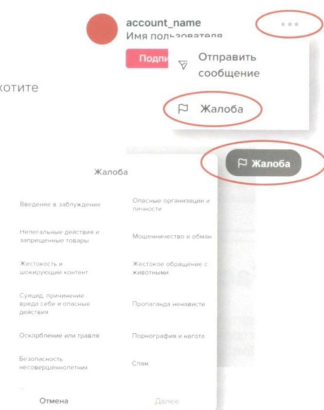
account_name
Имя пользователя

Подпи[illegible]

хотите

Отправить сообщение

Жалоба

Жалоба

Жалоба

Введение в заблуждение

Опасные организации и личности

Нелегальные действия и запрещенные товары

Мошенничество и обман

Жестокость и шокирующий контент

Жестокое обращение с животными

Суицид, причинение вреда себе и опасные действия

Пропаганда ненависти

Оскорбление или травля

Порнография и нагота

Безопасность несовершеннолетних

Спам

Отмена

Далее